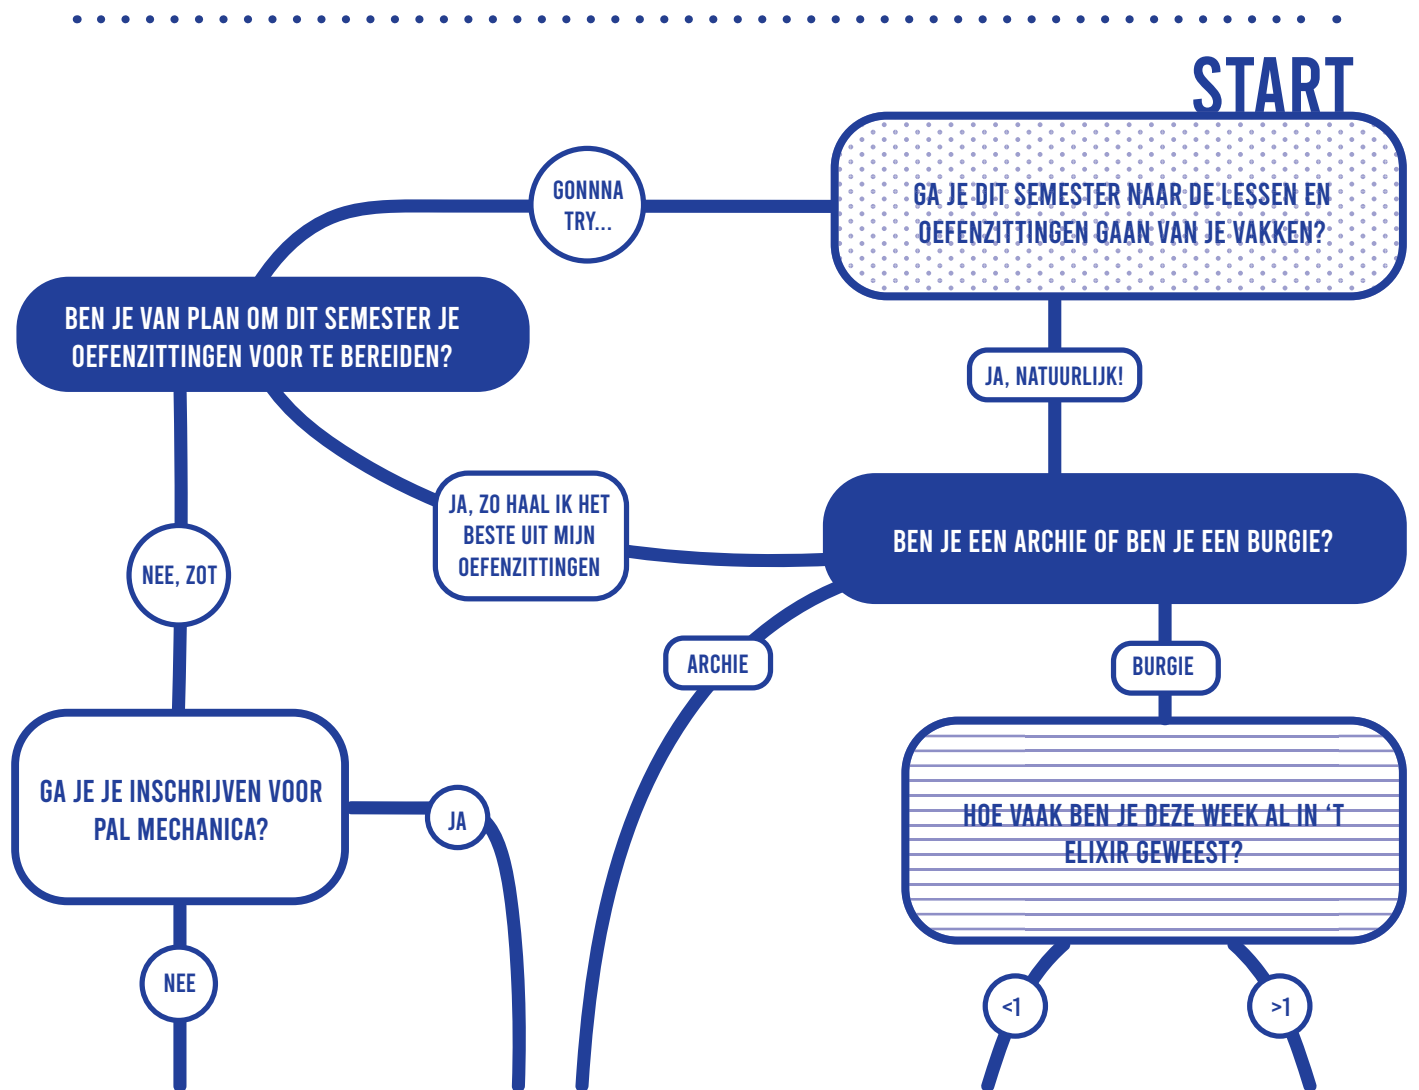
START

GA JE DIT SEMESTER NAAR DE LESSEN EN OEFENZITTINGEN GAAN VAN JE VAKKEN?

GONNNA TRY...

BEN JE VAN PLAN OM DIT SEMESTER JE OEFENZITTINGEN VOOR TE BEREIDEN?

JA, NATUURLIJK!

JA, ZO HAAL IK HET BESTE UIT MIJN OEFENZITTINGEN

BEN JE EEN ARCHIE OF BEN JE EEN BURGIE?

NEE, ZOT

ARCHIE

BURGIE

GA JE JE INSCHRIJVEN VOOR PAL MECHANICA?

JA

HOE VAAK BEN JE DEZE WEEK AL IN 'T ELIXIR GEWEEST?

NEE

<1

>1